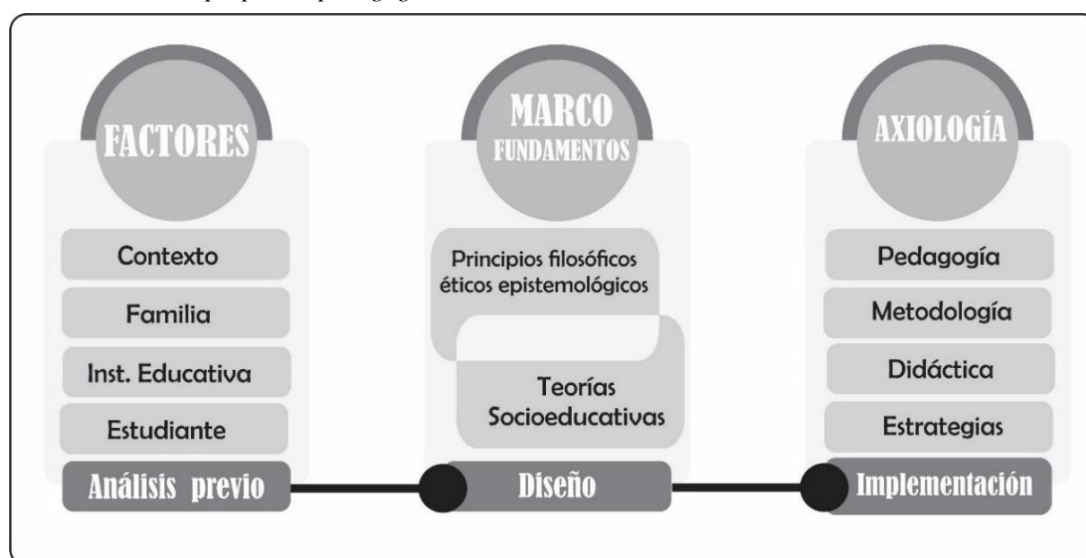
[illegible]

FACTORES

Contexto

Familia

Inst. Educativa

Estudiante

Análisis previo

MARCO FUNDAMENTOS

Principios filosóficos éticos epistemológicos

Teorías Socioeducativas

Diseño

AXIOLOGÍA

Pedagogía

Metodología

Didáctica

Estrategias

Implementación